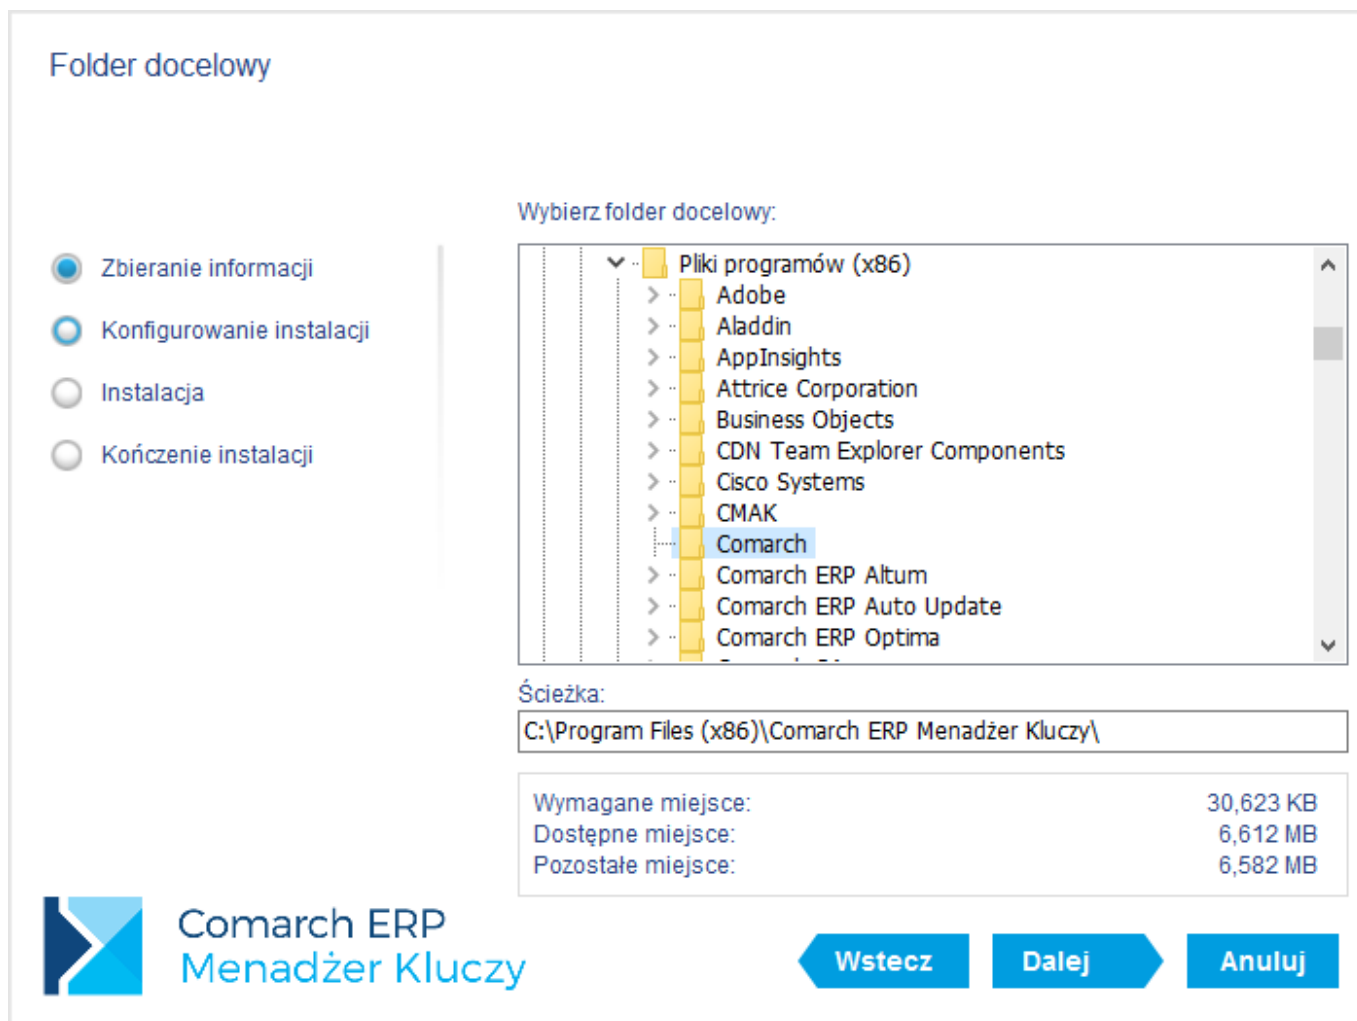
Folder docelowy

Zbieranie informacji
Konfigurowanie instalacji
Instalacja
Kończenie instalacji

Wybierz folder docelowy:

Pliki programów (x86)
Adobe
Aladdin
AppInsights
Attrice Corporation
Business Objects
CDN Team Explorer Components
Cisco Systems
CMAK
Comarch
Comarch ERP Altum
Comarch ERP Auto Update
Comarch ERP Optima
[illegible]

Ścieżka:
C:\Program Files (x86)\Comarch ERP Menadżer Kluczy\

| Wymagane miejsce: | 30,623 KB |
|---|---|
| Dostępne miejsce: | 6,612 MB |
| Pozostałe miejsce: | 6,582 MB |

Comarch ERP
Menadżer Kluczy

Wstecz
Dalej
Anuluj